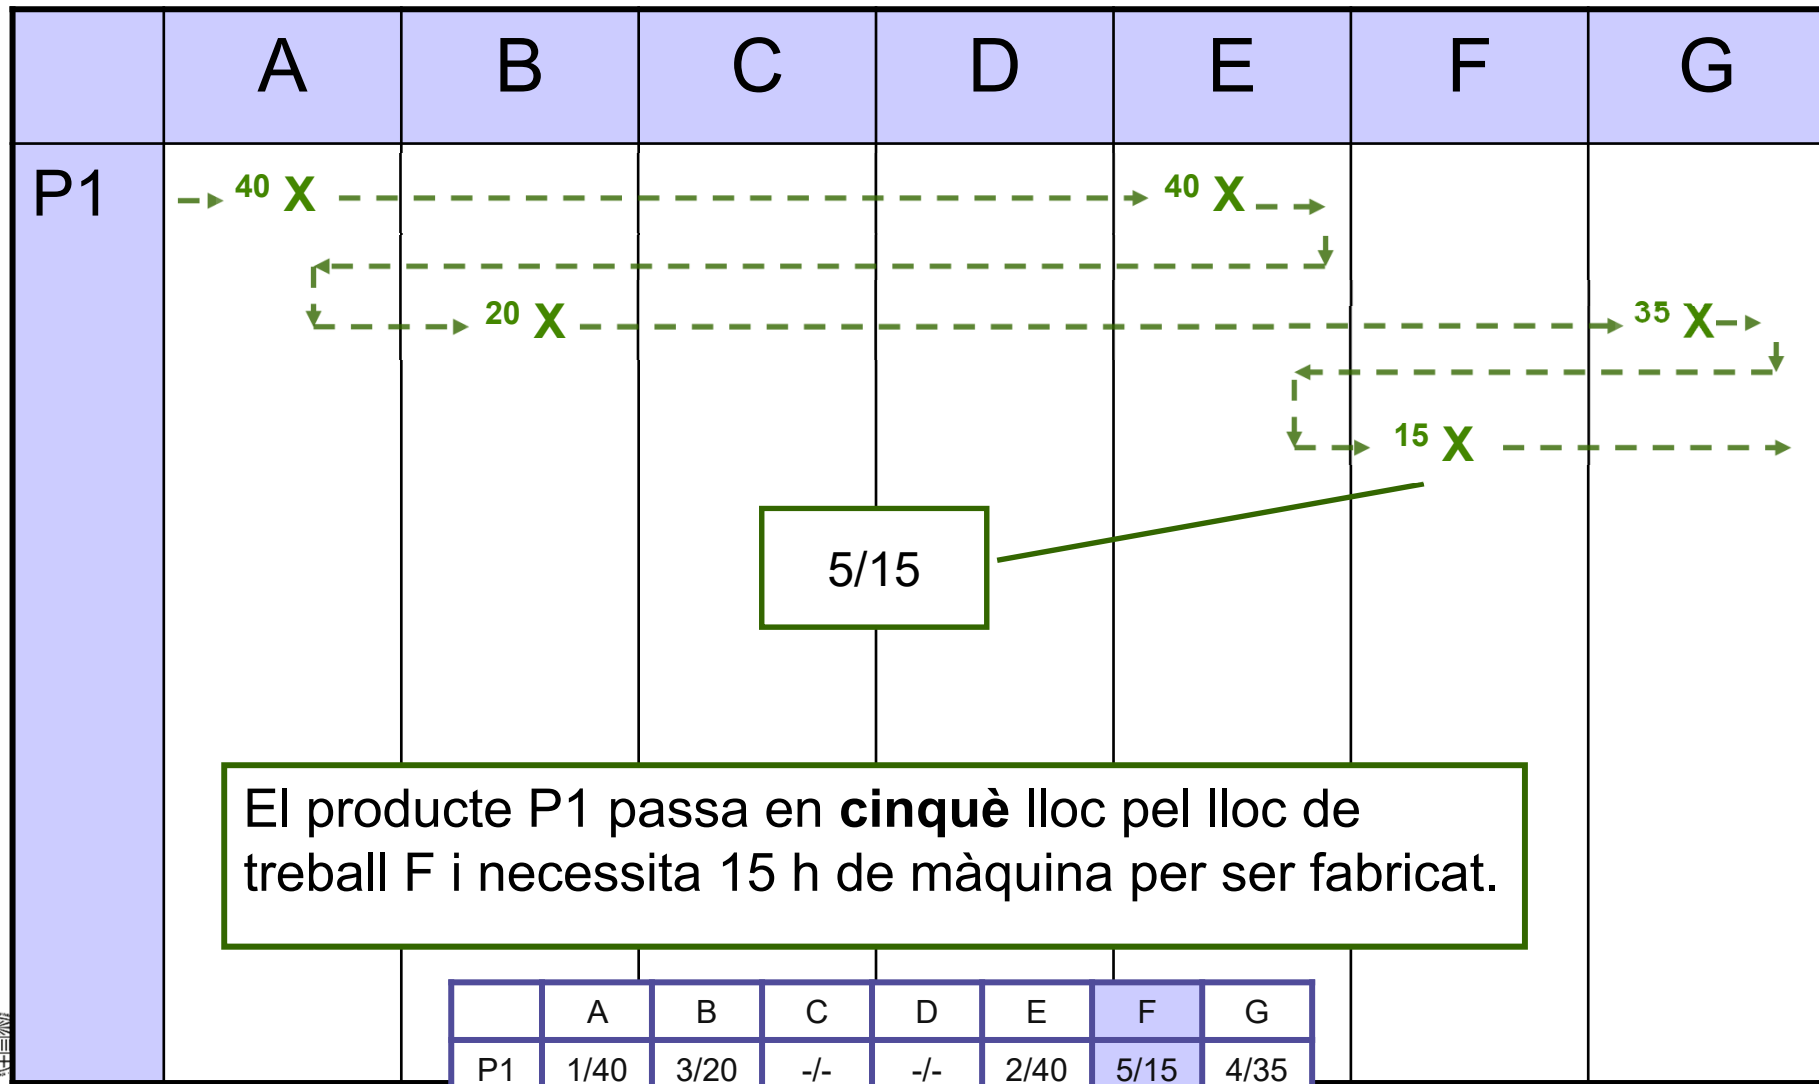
| | A | B | C | D | E | F | G |
|---|---|---|---|---|---|---|---|

P1

40 X
40 X
20 X
35 X
15 X

5/15

El producte P1 passa en **cinquè** lloc pel lloc de treball F i necessita 15 h de màquina per ser fabricat.

| | A | B | C | D | E | F | G |
|---|---|---|---|---|---|---|---|
| P1 | 1/40 | 3/20 | -/- | -/- | 2/40 | 5/15 | 4/35 |